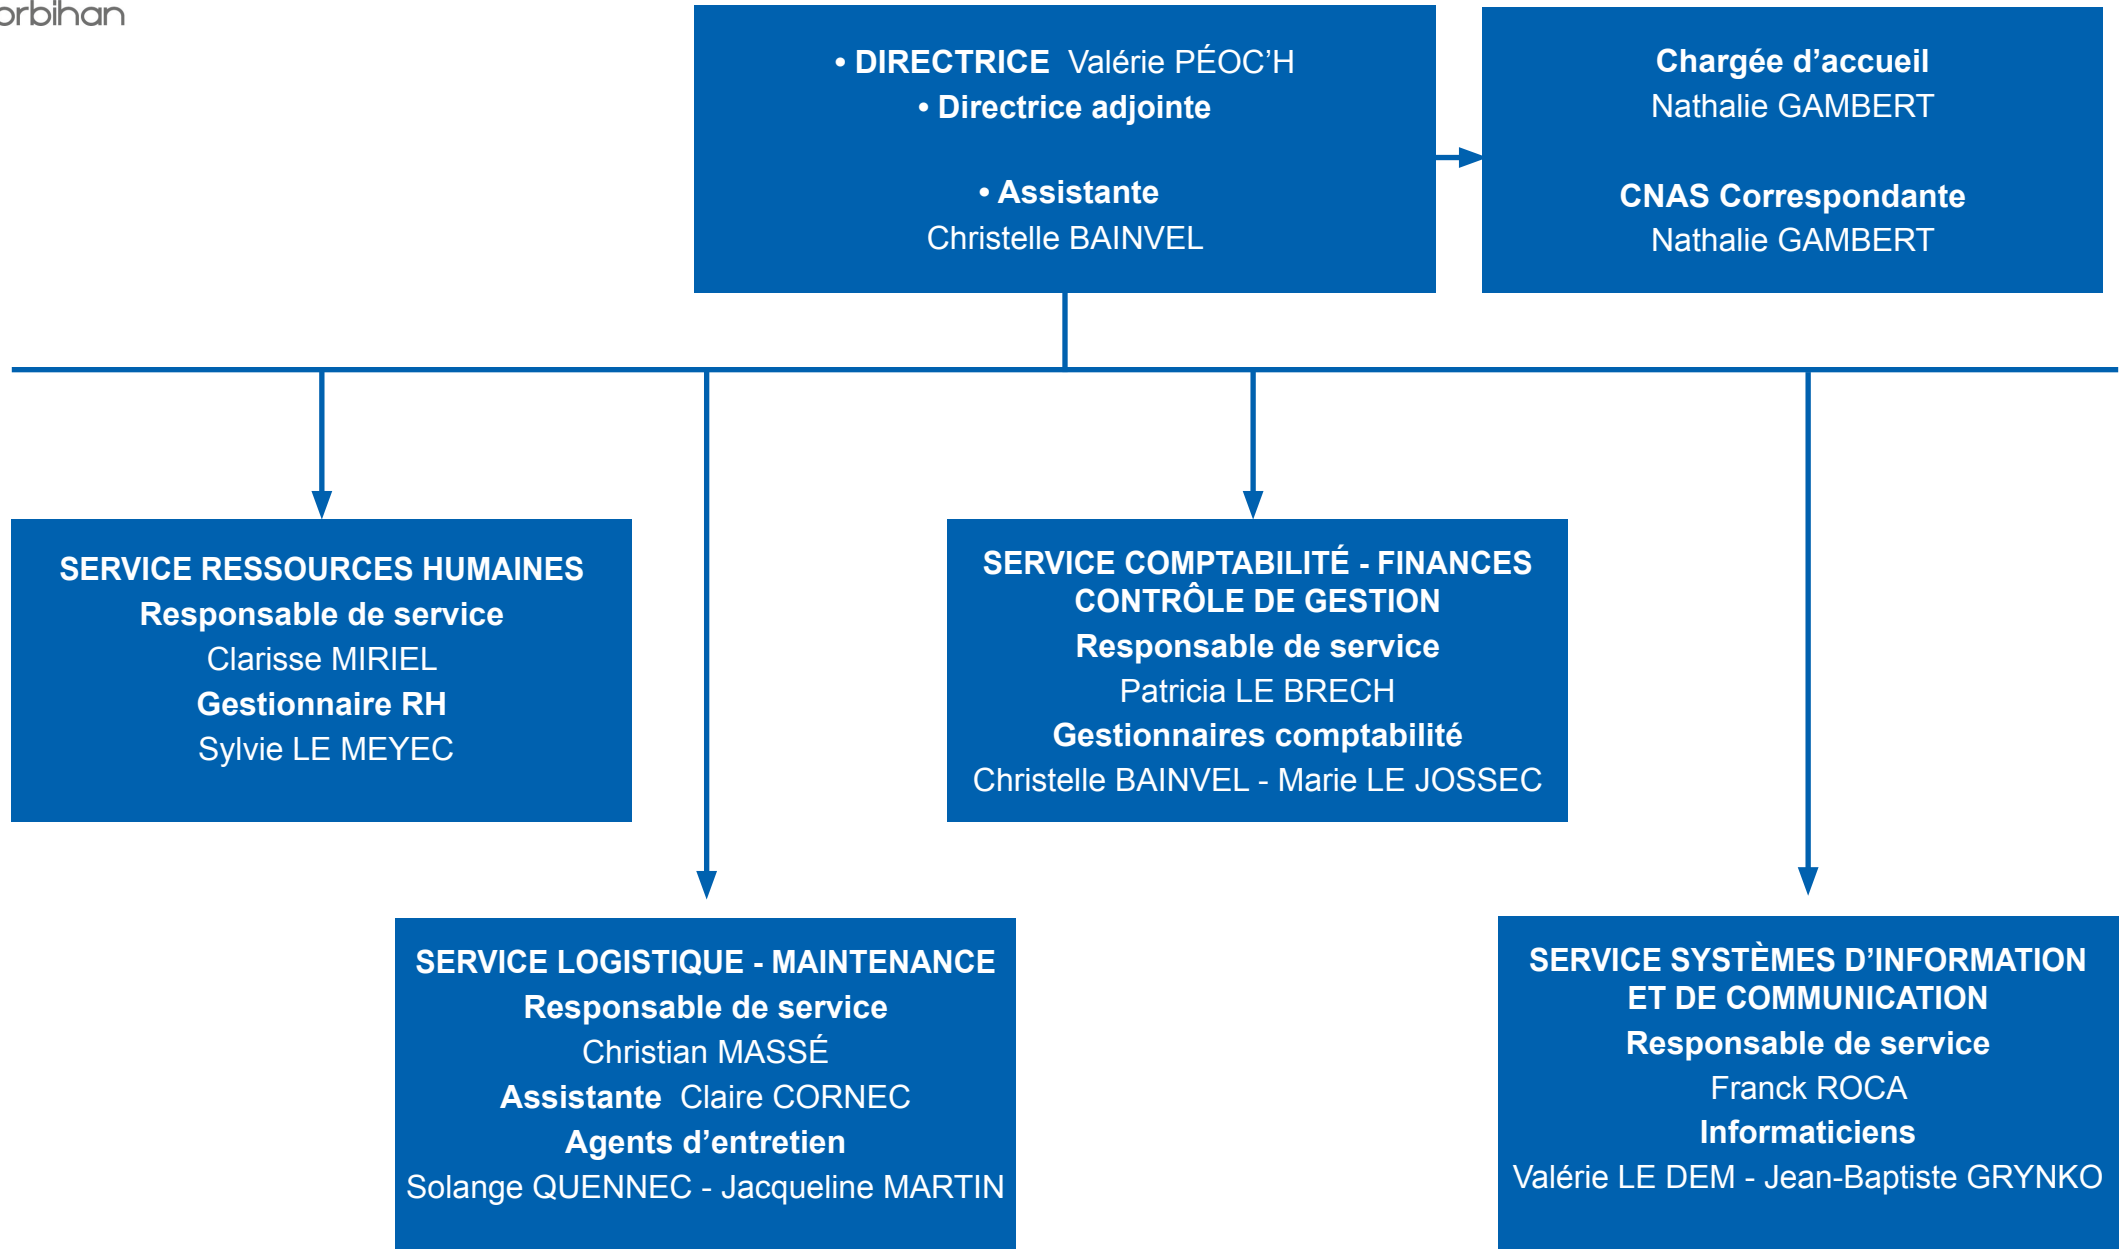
orbihan

• DIRECTRICE Valérie PÉOC'H
• Directrice adjointe

• Assistante
Christelle BAINVEL

Chargée d'accueil
Nathalie GAMBERT

CNAS Correspondante
Nathalie GAMBERT

SERVICE RESSOURCES HUMAINES
Responsable de service
Clarisse MIRIEL
Gestionnaire RH
Sylvie LE MEYEC

SERVICE COMPTABILITÉ - FINANCES
CONTRÔLE DE GESTION
Responsable de service
Patricia LE BRECH
Gestionnaires comptabilité
Christelle BAINVEL - Marie LE JOSSEC

SERVICE LOGISTIQUE - MAINTENANCE
Responsable de service
Christian MASSÉ
Assistante Claire CORNEC
Agents d'entretien
Solange QUENNEC - Jacqueline MARTIN

SERVICE SYSTÈMES D'INFORMATION
ET DE COMMUNICATION
Responsable de service
Franck ROCA
Informaticiens
Valérie LE DEM - Jean-Baptiste GRYNKO